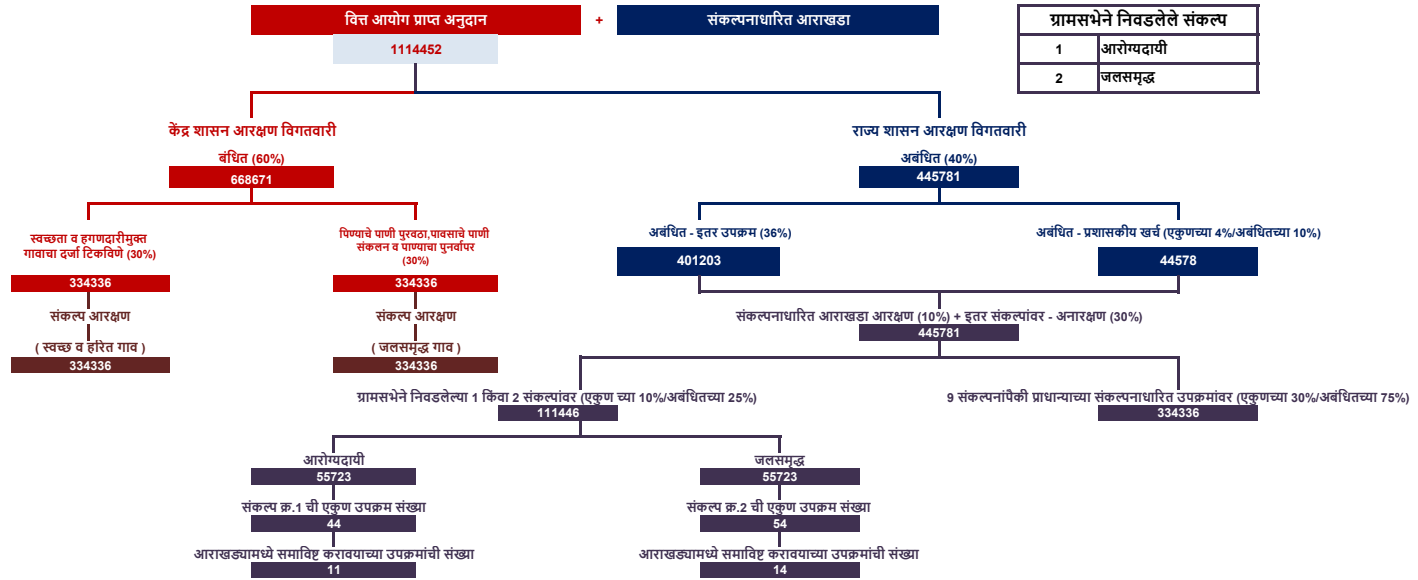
वित्त आयोग प्राप्त अनुदान + संकल्पनाधारित आराखडा
1114452

| ग्रामसभेने निवडलेले संकल्प | |
|---|---|
| 1 | आरोग्यदायी |
| 2 | जलसमृद्ध |

केंद्र शासन आरक्षण विगतवारी
बंधित (60%)
668671

स्वच्छता व हगणदारीमुक्त गावाचा दर्जा टिकविणे (30%)
334336
संकल्प आरक्षण
( स्वच्छ व हरित गाव )
334336

पिण्याचे पाणी पुरवठा,पावसाचे पाणी संकलन व पाण्याचा पुनर्वापर (30%)
334336
संकल्प आरक्षण
( जलसमृद्ध गाव )
334336

राज्य शासन आरक्षण विगतवारी
अबंधित (40%)
445781

अबंधित - इतर उपक्रम (36%)
401203

अबंधित - प्रशासकीय खर्च (एकुणच्या 4%/अबंधितच्या 10%)
44578

संकल्पनाधारित आराखडा आरक्षण (10%) + इतर संकल्पांवर - अनारक्षण (30%)
445781

ग्रामसभेने निवडलेल्या 1 किंवा 2 संकल्पांवर (एकुण च्या 10%/अबंधितच्या 25%)
111446

9 संकल्पनांपैकी प्राधान्याच्या संकल्पनाधारित उपक्रमांवर (एकुणच्या 30%/अबंधितच्या 75%)
334336

आरोग्यदायी
55723
संकल्प क्र.1 ची एकुण उपक्रम संख्या
44
आराखड्यामध्ये समाविष्ट करावयाच्या उपक्रमांची संख्या
11

जलसमृद्ध
55723
संकल्प क्र.2 ची एकुण उपक्रम संख्या
54
आराखड्यामध्ये समाविष्ट करावयाच्या उपक्रमांची संख्या
14